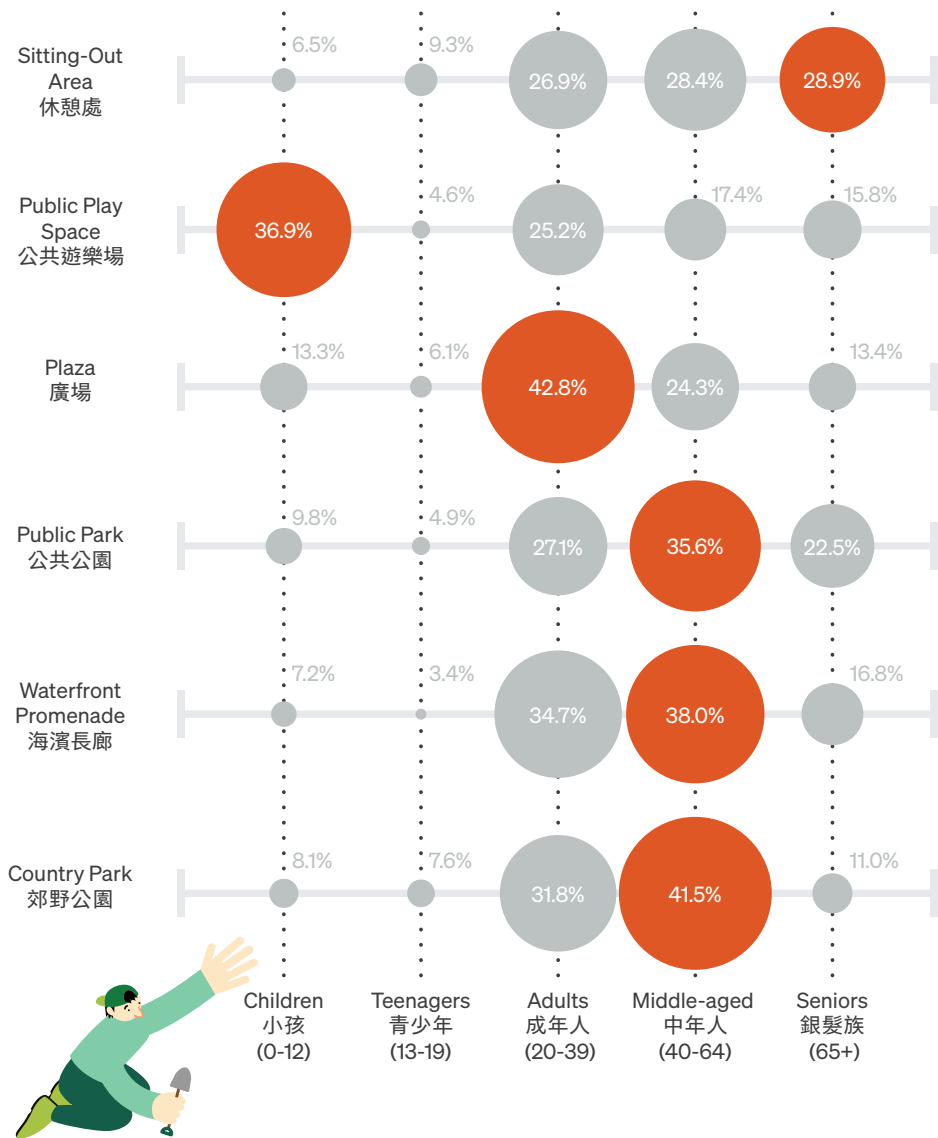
| | Children 小孩 (0-12) | Teenagers 青少年 (13-19) | Adults 成年人 (20-39) | Middle-aged 中年人 (40-64) | Seniors 銀髮族 (65+) |
|---|---|---|---|---|---|
| Sitting-Out Area 休憩處 | 6.5% | 9.3% | 26.9% | 28.4% | 28.9% |
| Public Play Space 公共遊樂場 | 36.9% | 4.6% | 25.2% | 17.4% | 15.8% |
| Plaza 廣場 | 13.3% | 6.1% | 42.8% | 24.3% | 13.4% |
| Public Park 公共公園 | 9.8% | 4.9% | 27.1% | 35.6% | 22.5% |
| Waterfront Promenade 海濱長廊 | 7.2% | 3.4% | 34.7% | 38.0% | 16.8% |
| Country Park 郊野公園 | 8.1% | 7.6% | 31.8% | 41.5% | 11.0% |